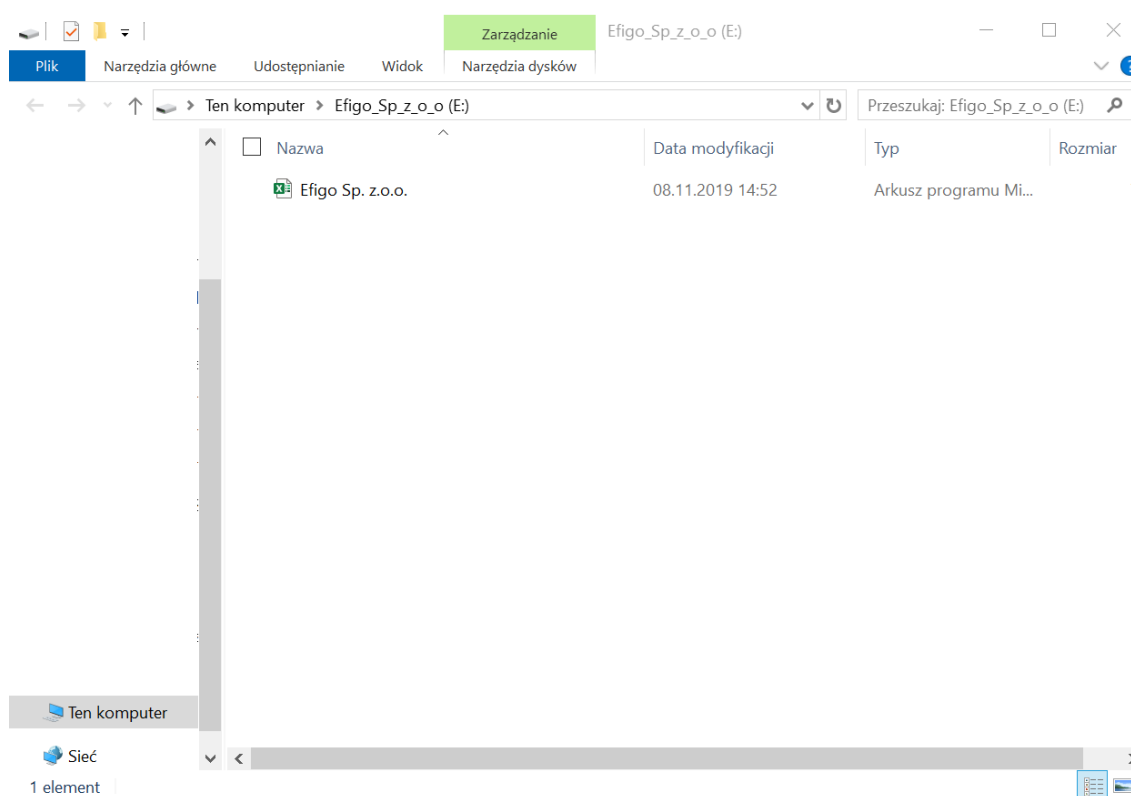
Zarządzanie
Efigo_Sp_z_o_o (E:)
Plik
Narzędzia główne
Udostępnianie
Widok
Narzędzia dysków
Ten komputer > Efigo_Sp_z_o_o (E:)
Przeszukaj: Efigo_Sp_z_o_o (E:)

| Nazwa | Data modyfikacji | Typ | Rozmiar |
|---|---|---|---|
| Efigo Sp. z.o.o. | 08.11.2019 14:52 | Arkusz programu Mi... | |

Ten komputer
Sieć
1 element